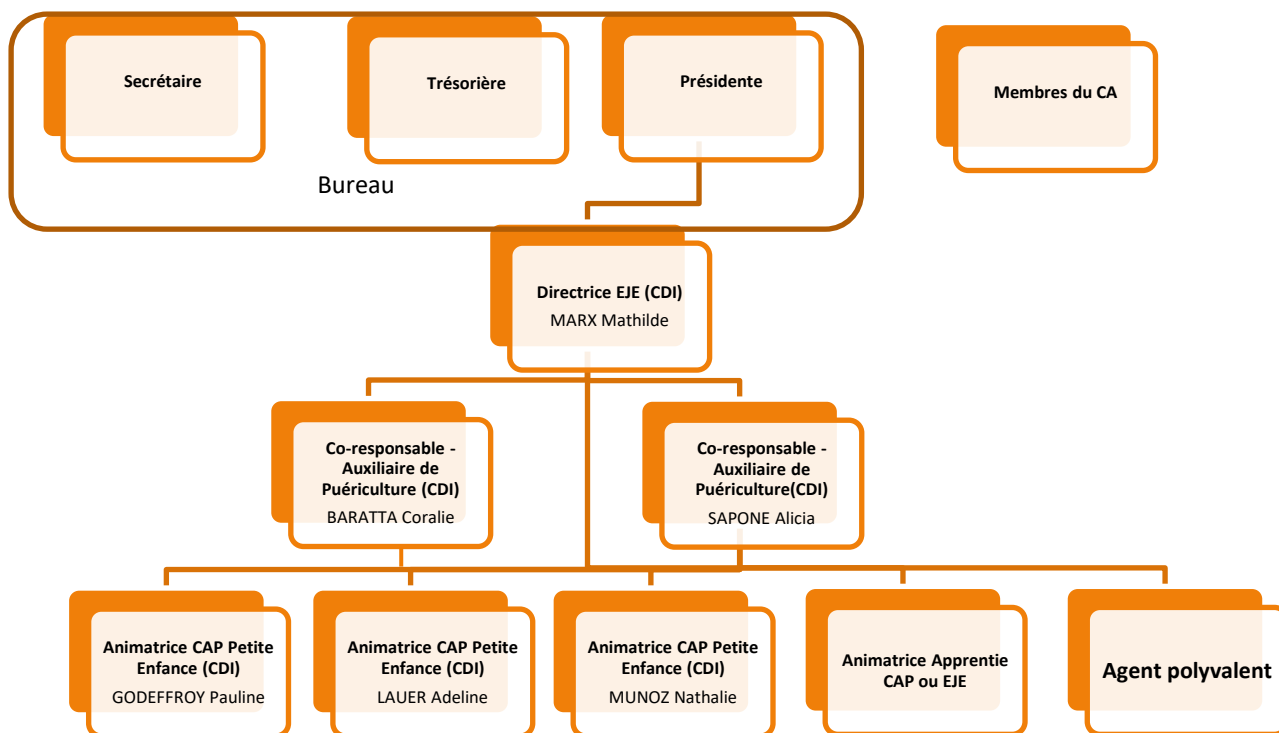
Secrétaire

Trésorière

Présidente

Membres du CA

Bureau

Directrice EJE (CDI)
MARX Mathilde

Co-responsable - Auxiliaire de Puériculture (CDI)
BARATTA Coralie

Co-responsable - Auxiliaire de Puériculture(CDI)
SAPONE Alicia

Animatrice CAP Petite Enfance (CDI)
GODEFFROY Pauline

Animatrice CAP Petite Enfance (CDI)
LAUER Adeline

Animatrice CAP Petite Enfance (CDI)
MUNOZ Nathalie

Animatrice Apprentie CAP ou EJE

Agent polyvalent